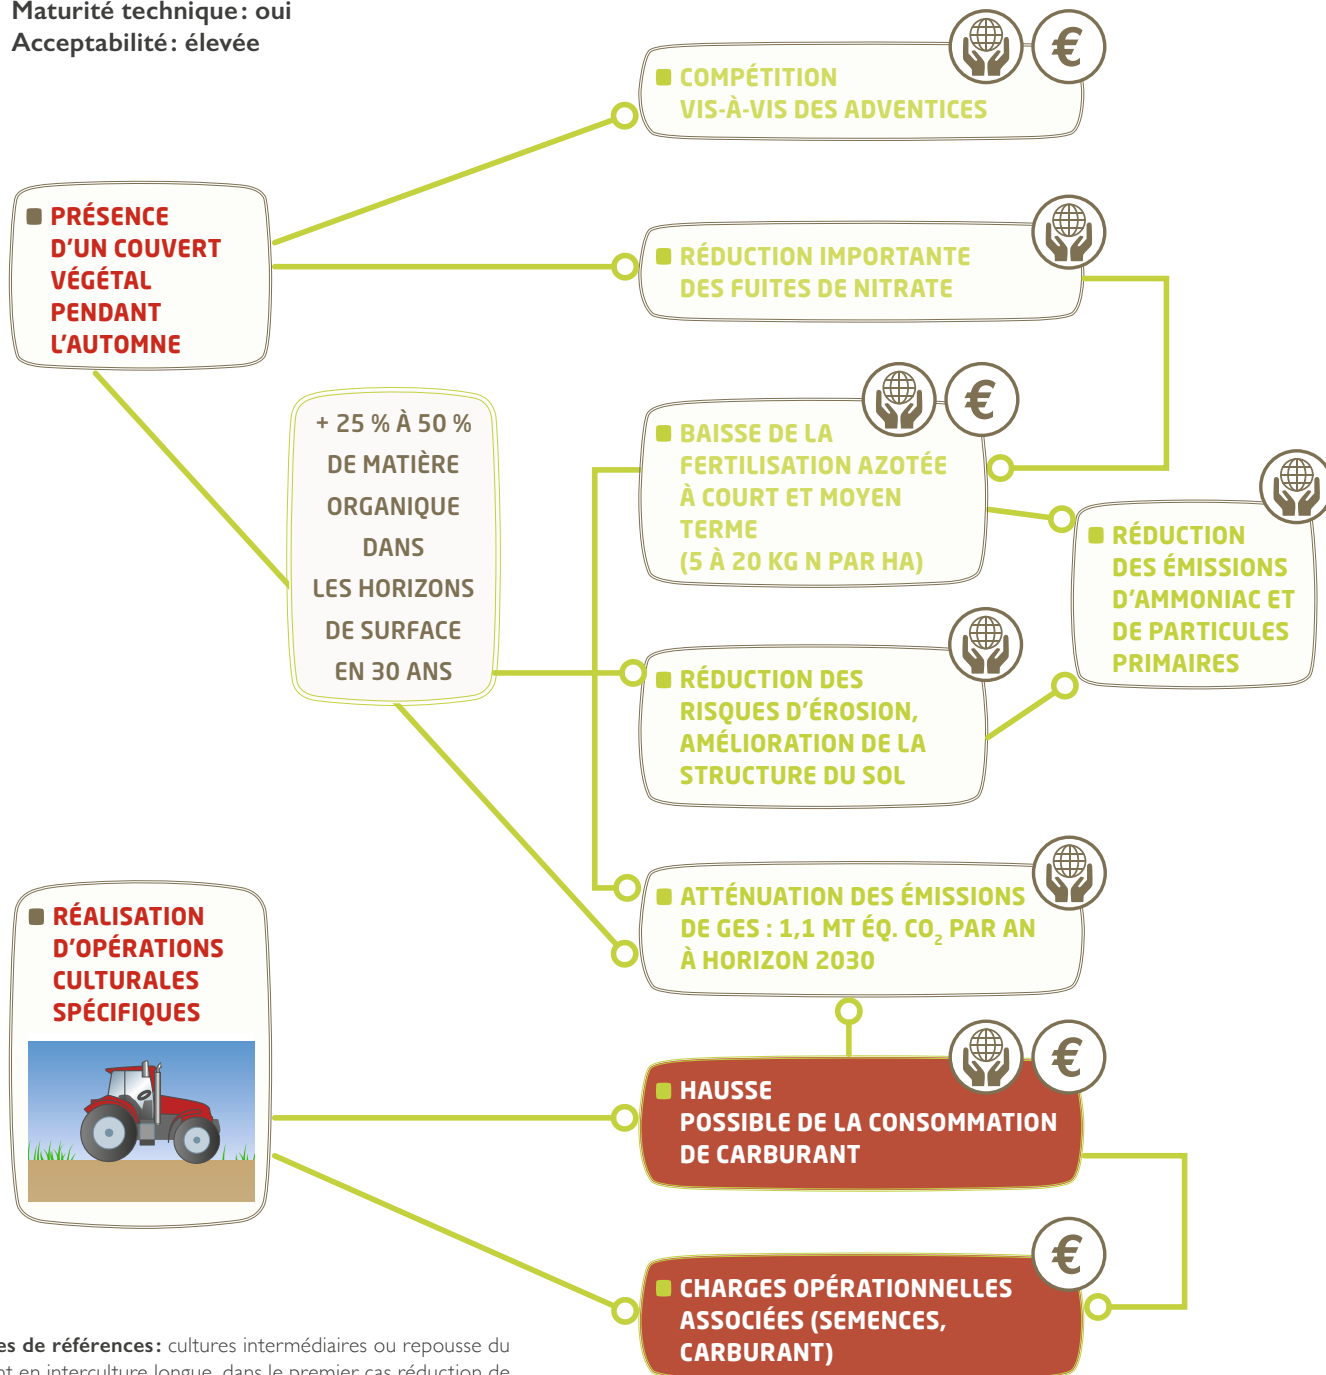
Maturité technique: oui
Acceptabilité: élevée

COMPÉTITION VIS-À-VIS DES ADVENTICES

PRÉSENCE D'UN COUVERT VÉGÉTAL PENDANT L'AUTOMNE

RÉDUCTION IMPORTANTE DES FUITES DE NITRATE

+ 25 % À 50 % DE MATIÈRE ORGANIQUE DANS LES HORIZONS DE SURFACE EN 30 ANS

BAISSE DE LA FERTILISATION AZOTÉE À COURT ET MOYEN TERME (5 À 20 KG N PAR HA)

RÉDUCTION DES ÉMISSIONS D'AMMONIAC ET DE PARTICULES PRIMAIRES

RÉDUCTION DES RISQUES D'ÉROSION, AMÉLIORATION DE LA STRUCTURE DU SOL

ATTÉNUATION DES ÉMISSIONS DE GES : 1,1 MT ÉQ. $CO_2$ PAR AN À HORIZON 2030

RÉALISATION D'OPÉRATIONS CULTURALES SPÉCIFIQUES

HAUSSE POSSIBLE DE LA CONSOMMATION DE CARBURANT

CHARGES OPÉRATIONNELLES ASSOCIÉES (SEMENCES, CARBURANT)

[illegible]es de références: cultures intermédiaires ou repousse du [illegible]t en interculture longue, dans le premier cas réduction de